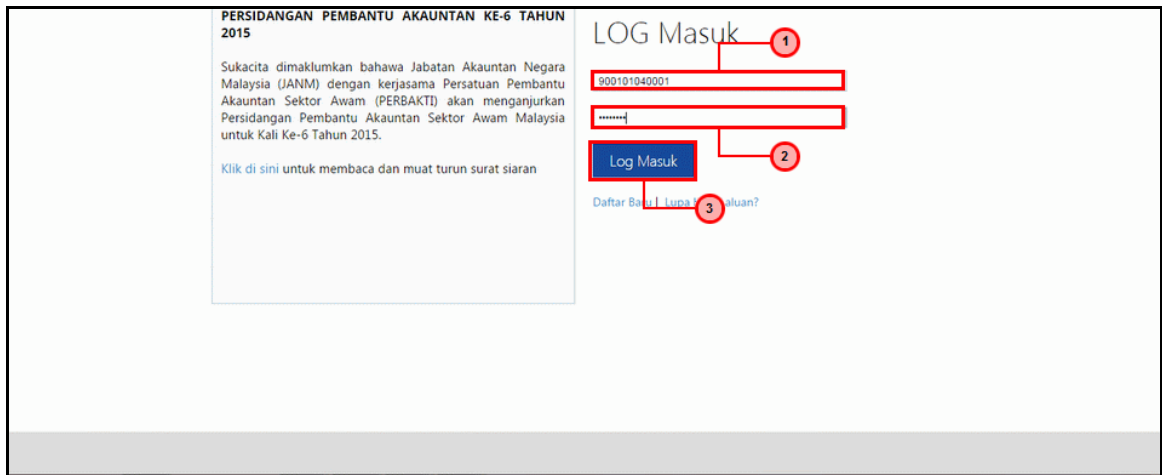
PERSIDANGAN PEMBANTU AKAUNTAN KE-6 TAHUN 2015

Sukacita dimaklumkan bahawa Jabatan Akauntan Negara Malaysia (JANM) dengan kerjasama Persatuan Pembantu Akauntan Sektor Awam (PERBAKTI) akan menganjurkan Persidangan Pembantu Akauntan Sektor Awam Malaysia untuk Kali Ke-6 Tahun 2015.

Klik di sini untuk membaca dan muat turun surat siaran

LOG Masuk

1

900101040001

••••••••

2

Log Masuk

Daftar Baru | Lupa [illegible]aluan?

3